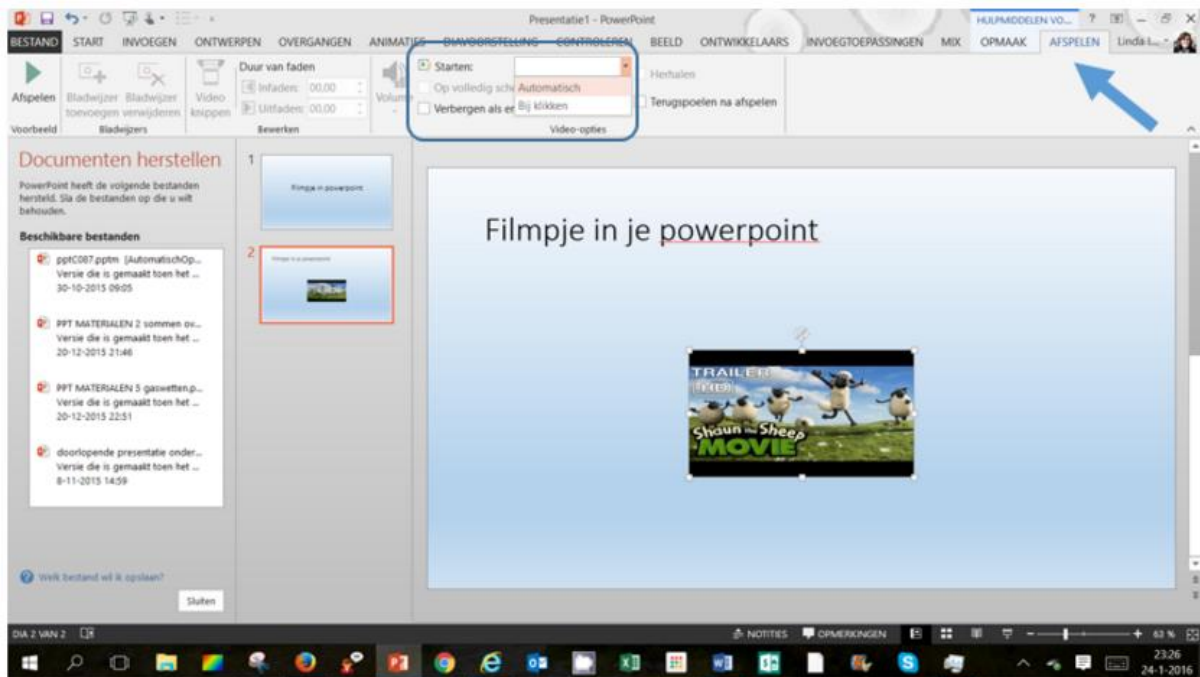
Presentatie1 - PowerPoint

HULPMIDDELEN VO... ? – ✕

BESTAND START INVOEGEN ONTWERPEN OVERGANGEN ANIMATIES DIAVOORSTELLING CONTROLEREN BEELD ONTWIKKELAARS INVOEGTOEPASSINGEN MIX OPMAAK AFSPELEN Linda L...

Afspelen
Voorbeeld

Bladwijzer toevoegen Bladwijzer verwijderen
Bladwijzers

Video knippen
Duur van faden
Infaden: 00,00
Uitfaden: 00,00
Bewerken

Volume

Starten:
Op volledig sch
Verbergen als en
Automatisch
Bij klikken
Herhalen
Terugspoelen na afspelen
Video-opties

Documenten herstellen

PowerPoint heeft de volgende bestanden hersteld. Sla de bestanden op die u wilt behouden.

Beschikbare bestanden

pptC087.pptm [AutomatischOp...
Versie die is gemaakt toen het ...
30-10-2015 09:05

PPT MATERIALEN 2 sommen ov...
Versie die is gemaakt toen het ...
20-12-2015 21:46

PPT MATERIALEN 3 gaswetten.p...
Versie die is gemaakt toen het ...
20-12-2015 22:51

doorlopende presentatie onder...
Versie die is gemaakt toen het ...
8-11-2015 14:59

Welk bestand wil ik opslaan?

Sluiten

1
Filmpje in powerpoint

2
Filmpje in je powerpoint

Filmpje in je powerpoint

TRAILER
Shaun the Sheep
MOVIE

DIA 2 VAN 2

NOTITIES OPMERKINGEN 63 %

23:26
24-1-2016